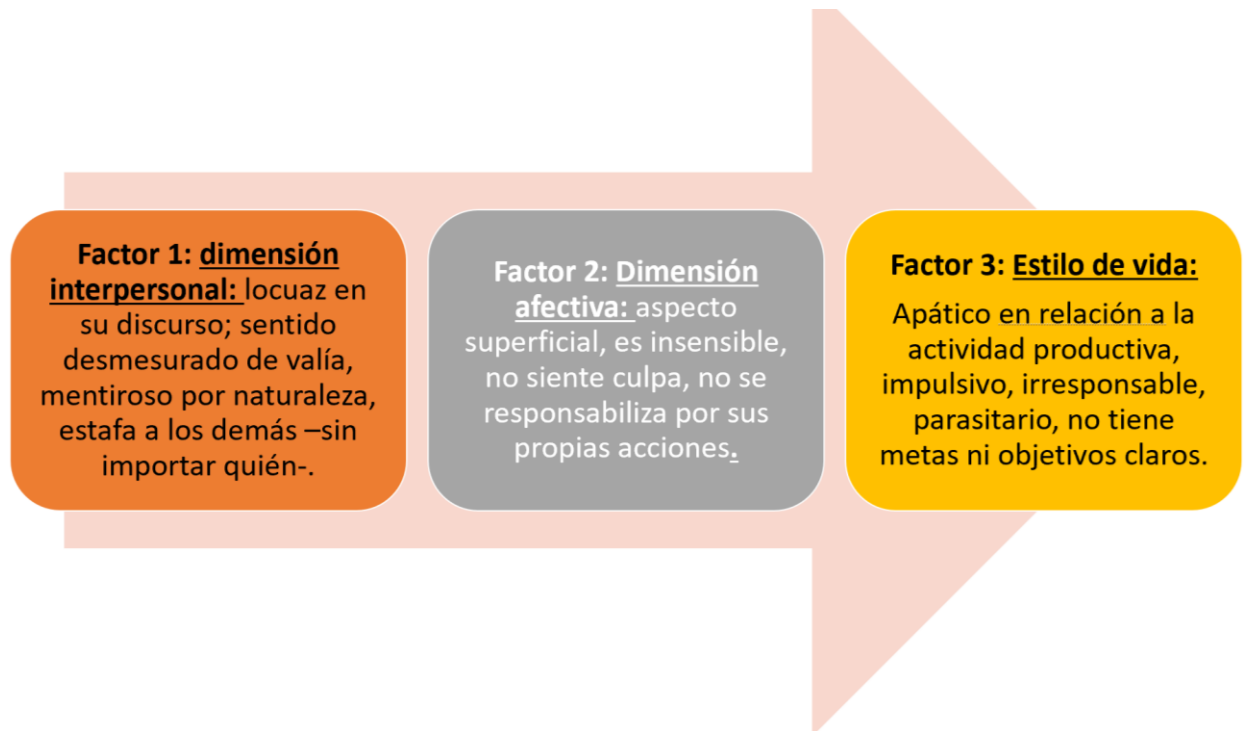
Factor 1: dimensión interpersonal: locuaz en su discurso; sentido desmesurado de valía, mentiroso por naturaleza, estafa a los demás –sin importar quién-.

Factor 2: Dimensión afectiva: aspecto superficial, es insensible, no siente culpa, no se responsabiliza por sus propias acciones.

Factor 3: Estilo de vida:

Apático en relación a la actividad productiva, impulsivo, irresponsable, parasitario, no tiene metas ni objetivos claros.